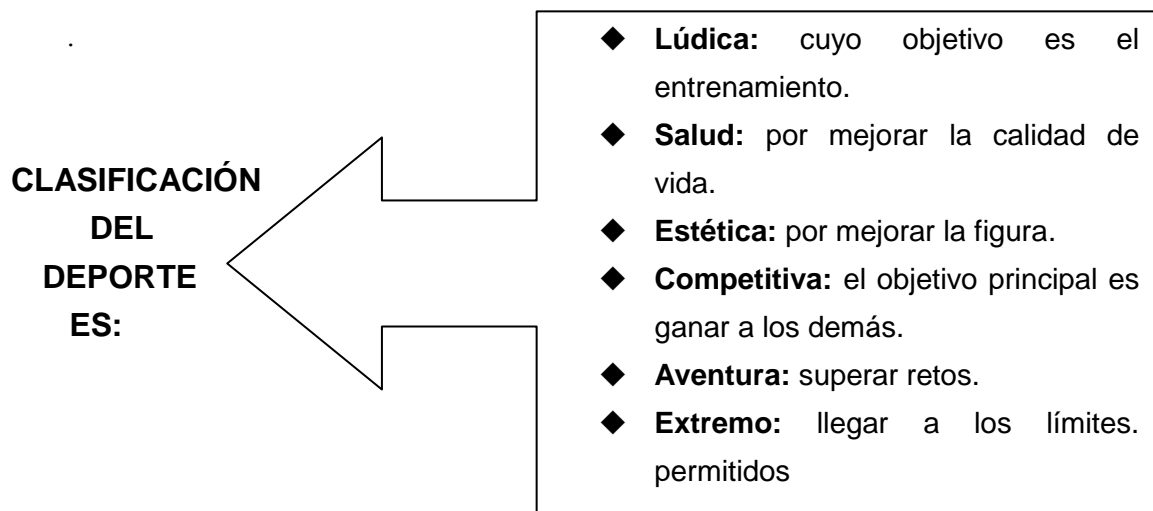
.

CLASIFICACIÓN DEL DEPORTE ES:

- **Lúdica:** cuyo objetivo es el entrenamiento.
- **Salud:** por mejorar la calidad de vida.
- **Estética:** por mejorar la figura.
- **Competitiva:** el objetivo principal es ganar a los demás.
- **Aventura:** superar retos.
- **Extremo:** llegar a los límites. permitidos